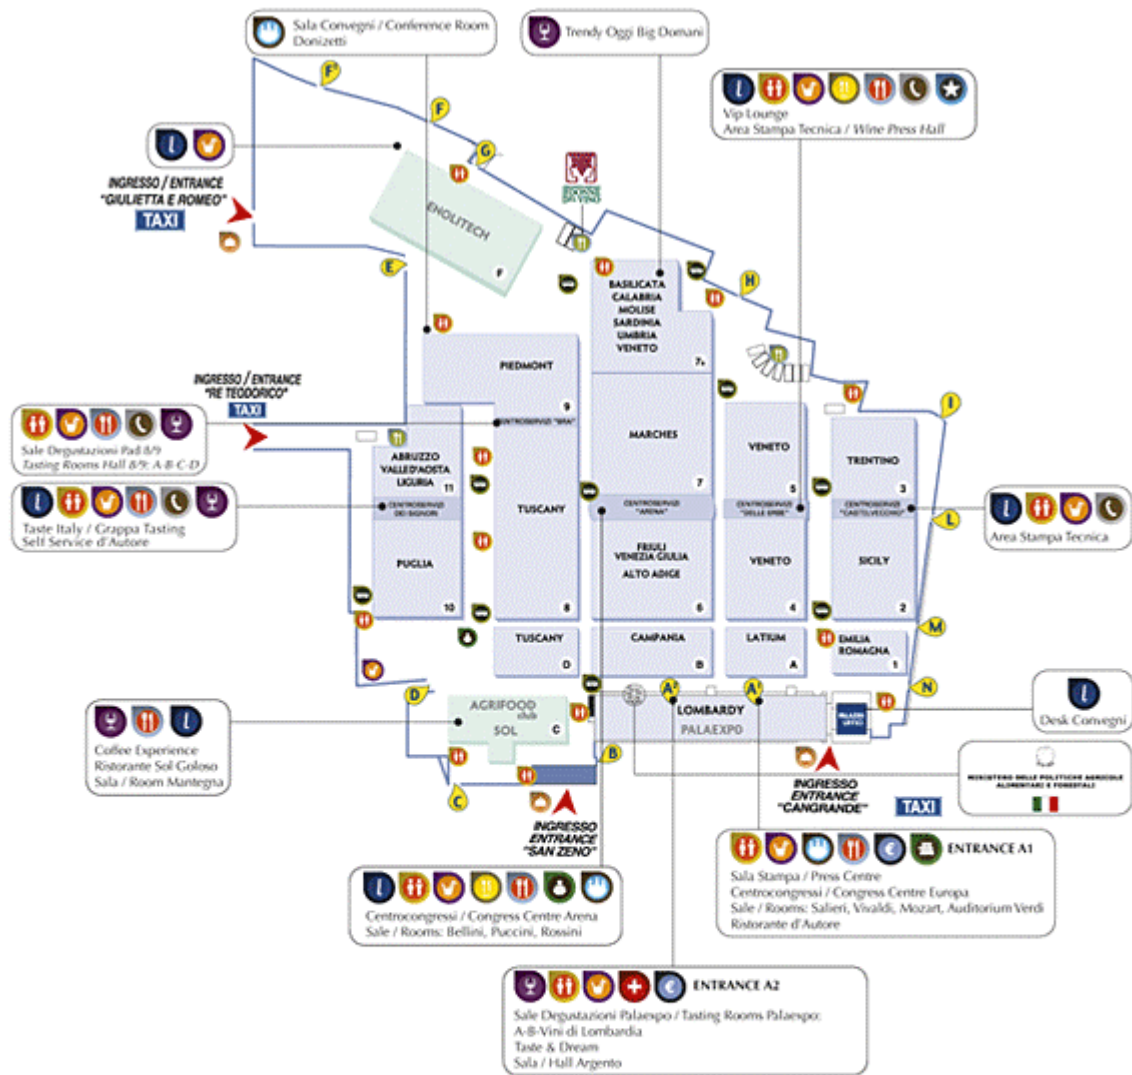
Sala Convegni / Conference Room Donizetti

Trendy Oggi Big Domani

Vip Lounge
Area Stampa Tecnica / Wine Press Hall

INGRESSO / ENTRANCE "GIULIETTA E ROMEO"
TAXI

F
F
G
E
H
I
L
M
N
D
C
B
A
A

ENOLITECH
F

BASILICATA
CALABRIA
MOLISE
SARDINIA
UMBRIA
VENETO
7a

PIEDMONT
9

INGRESSO / ENTRANCE "RE TEODORICO"
TAXI

CENTROSERVIZI "BRA"

Sale Degustazioni Pad 8/9
Tasting Rooms Hall 8/9: A-B-C-D

ABRUZZO
VALLE D'AOSTA
LIGURIA
11

CENTROSERVIZI DEI SIGNORI

Taste Italy / Grappa Tasting
Self Service d'Autore

PUGLIA
10

TUSCANY
8

MARCHES
7

CENTROSERVIZI "ARENA"

FRIULI VENEZIA GIULIA
ALTO ADIGE
6

VENETO
5

CENTROSERVIZI "DELLE ERBE"

VENETO
4

TRENTINO
3

CENTROSERVIZI "CASTELVECCHIO"

SICILY
2

Area Stampa Tecnica

TUSCANY
D

CAMPANIA
B

LATIUM
A

EMILIA ROMAGNA
1

AGRIFOOD club
SOL
C

LOMBARDY
PALAEXPO

Desk Convegni

Coffee Experience
Ristorante Sol Goloso
Sala / Room Mantegna

MINISTERO DELLE POLITICHE AGRICOLE ALIMENTARI E FORESTALI

INGRESSO ENTRANCE "CANGRANDE"
TAXI

INGRESSO ENTRANCE "SAN ZENO"

ENTRANCE A1
Sala Stampa / Press Centre
Centrocongressi / Congress Centre Europa
Sale / Rooms: Salieri, Vivaldi, Mozart, Auditorium Verdi
Ristorante d'Autore

Centrocongressi / Congress Centre Arena
Sale / Rooms: Bellini, Puccini, Rossini

ENTRANCE A2
Sale Degustazioni Palaexpo / Tasting Rooms Palaexpo:
A-B-Vini di Lombardia
Taste & Dream
Sala / Hall Argento